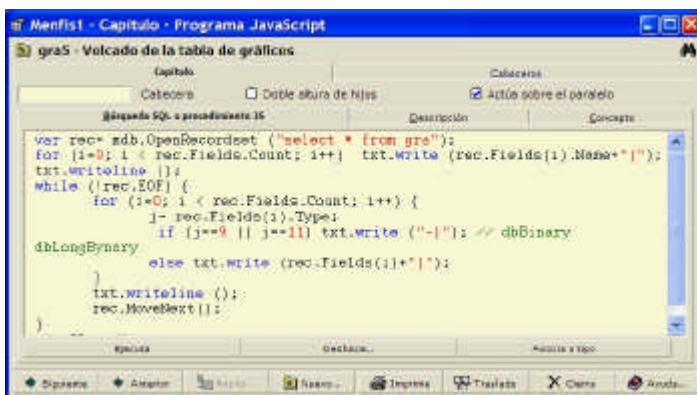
Menfis1 - Capítulo - Programa JavaScript

gra5 - Volcado de la tabla de gráficos

Capítulo

Cabecera

Cabecera

Doble altura de hijos

Actúa sobre el paralelo

Búsqueda SQL o procedimiento JS

Descripción

Concepto

var rec= mdb.OpenRecordset ("select * from gra");
for (i=0; i < rec.Fields.Count; i++) txt.write (rec.Fields(i).Name+"|");
txt.writeline ();
while (!rec.EOF) {
for (i=0; i < rec.Fields.Count; i++) {
j= rec.Fields(i).Type;
if (j==9 || j==11) txt.write ("-|"); // dbBinary dbLongBynary
else txt.write (rec.Fields(i)+"|");
}
txt.writeline ();
rec.MoveNext();
}

Ejecuta

Deshacer

Asocia a tipo

Siguiente

Anterior

Nuevo

Imprime

Traslada

Cierra

Ayuda